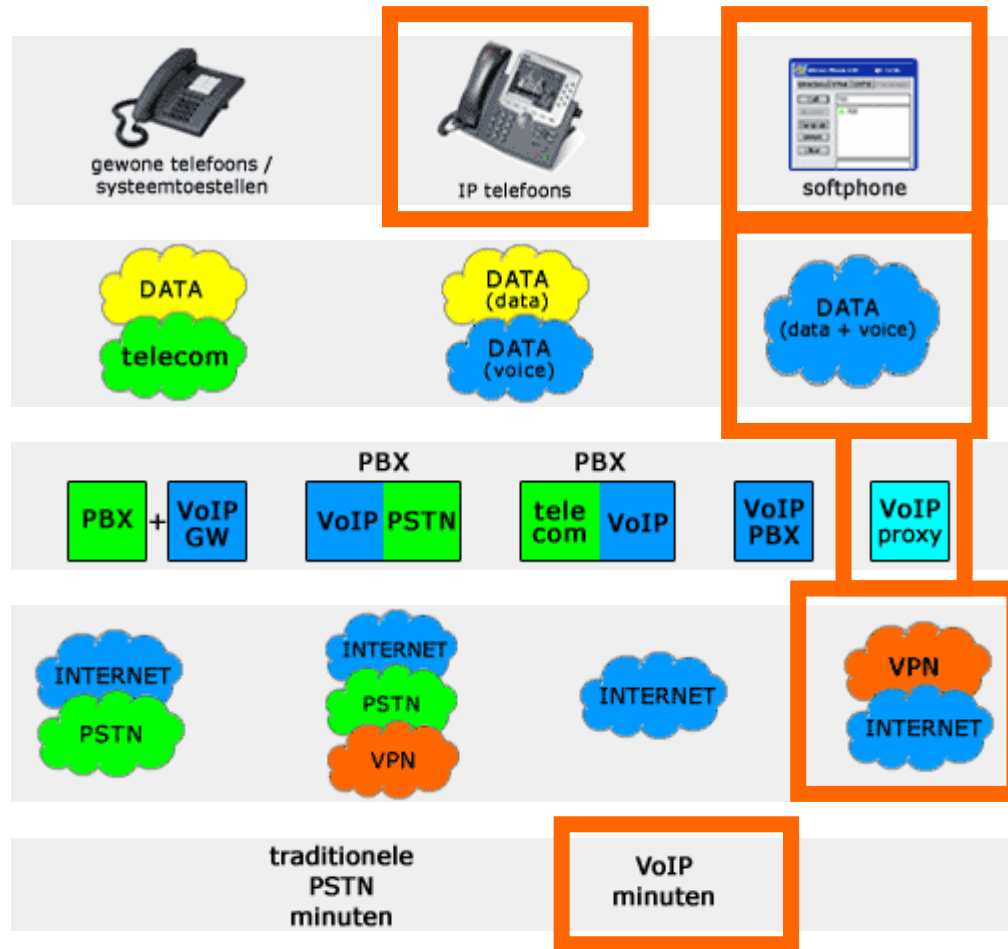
gewone telefoons / systeemtoestellen

IP telefoons

softphone

DATA

telecom

DATA (data)

DATA (voice)

DATA (data + voice)

PBX + VoIP GW

PBX
VoIP PSTN

PBX
tele com VoIP

VoIP PBX

VoIP proxy

INTERNET

PSTN

INTERNET

PSTN

VPN

INTERNET

VPN

INTERNET

traditionele PSTN minuten

VoIP minuten